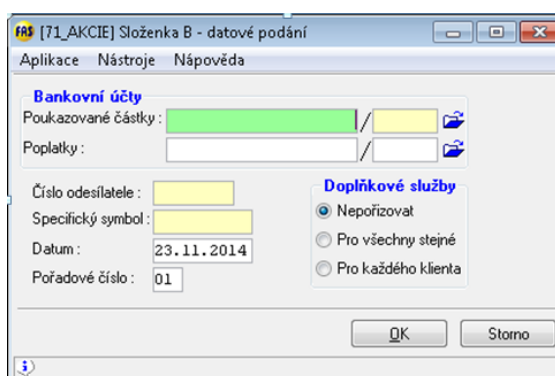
FAS [71_AKCIE] Složenka B - datové podání

Aplikace Nástroje Nápověda

Bankovní účty

Poukazované částky : /

Poplatky : /

Číslo odesílatele :

Specifický symbol :

Datum : 23.11.2014

Pořadové číslo : 01

Doplňkové služby

Nepořizovat

Pro všechny stejné

Pro každého klienta

OK

Storno

i